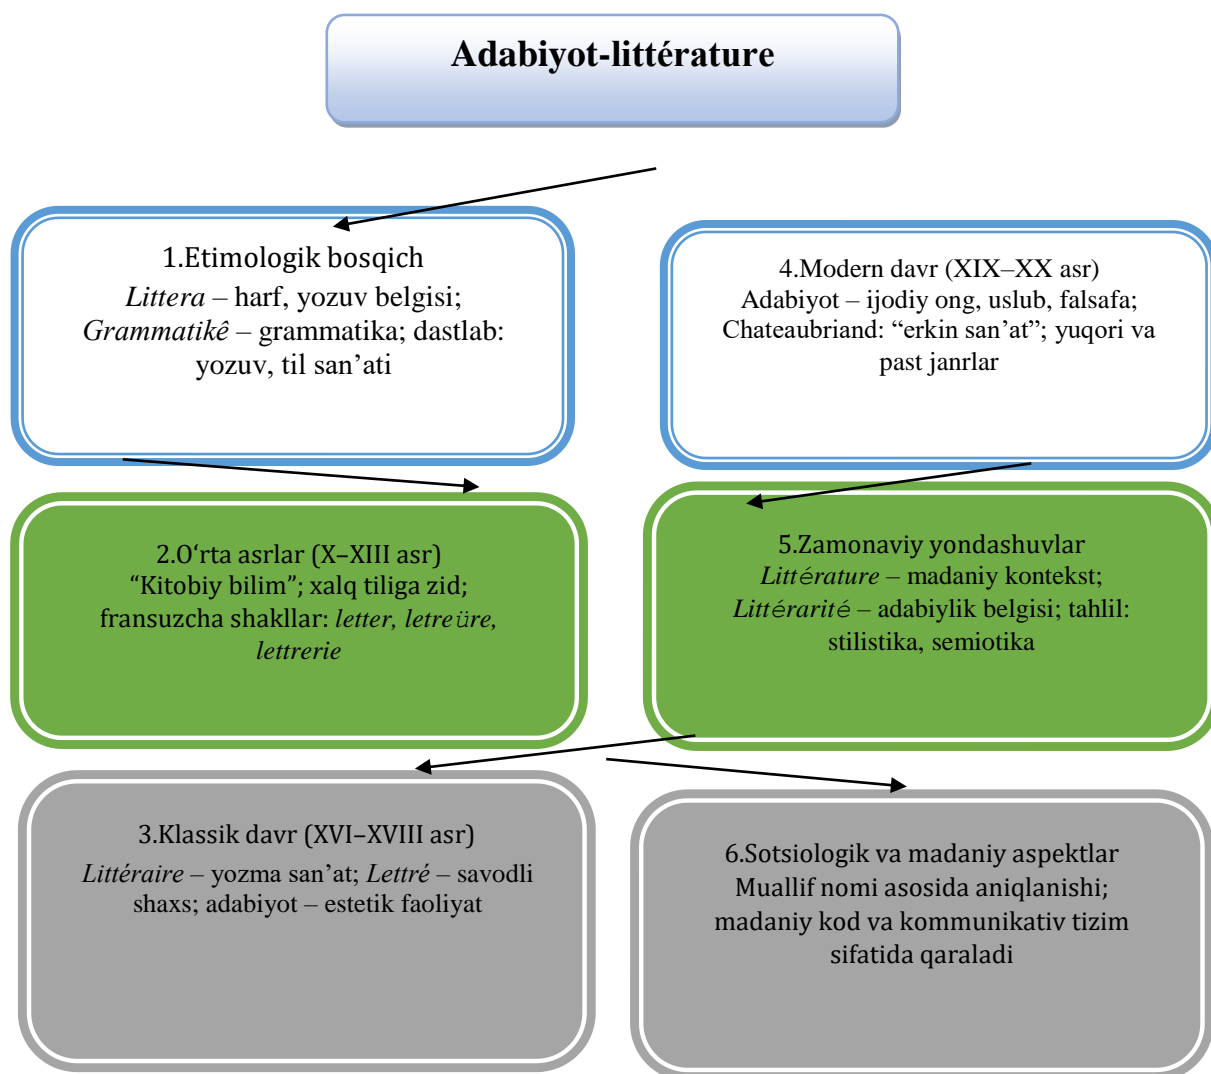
Adabiyot-littérature

1.Etimologik bosqich
Littera – harf, yozuv belgisi;
Grammatikê – grammatika; dastlab: yozuv, til san’ati

4.Modern davr (XIX–XX asr)
Adabiyot – ijodiy ong, uslub, falsafa;
Chateaubriand: “erkin san’at”; yuqori va past janrlar

2.O‘rta asrlar (X–XIII asr)
“Kitobiy bilim”; xalq tiliga zid;
fransuzcha shakllar: letter, letreüre, lettrerie

5.Zamonaviy yondashuvlar
Littérature – madaniy kontekst;
Littérarité – adabiylik belgisi; tahlil: stilistika, semiotika

3.Klassik davr (XVI–XVIII asr)
Littéraire – yozma san’at; Lettré – savodli shaxs; adabiyot – estetik faoliyat

6.Sotsiologik va madaniy aspektlar
Muallif nomi asosida aniqlanishi; madaniy kod va kommunikativ tizim sifatida qaraladi